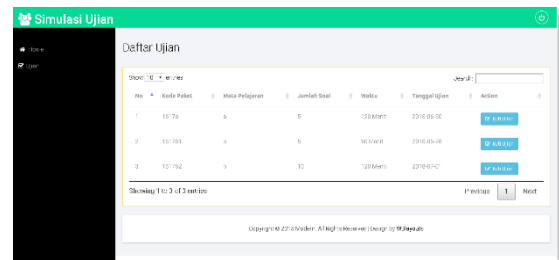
Simulasi Ujian

Home

Ujian

Daftar Ujian

Show 10 entries

Search:

| No | Kode Paket | Mata Pelajaran | Jumlah Soal | Waktu | Tanggal Ujian | Action |
|---|---|---|---|---|---|---|
| 1 | 15176 | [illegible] | 5 | 120 Menit | 2018-06-30 | Kerjakan |
| 2 | 151761 | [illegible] | 5 | 60 Menit | 2018-06-30 | Kerjakan |
| 3 | 151762 | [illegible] | 10 | 120 Menit | 2018-07-07 | Kerjakan |

Showing 1 to 3 of 3 entries

Previous 1 Next

Copyright © 2018 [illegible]. All Rights Reserved | Design by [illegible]